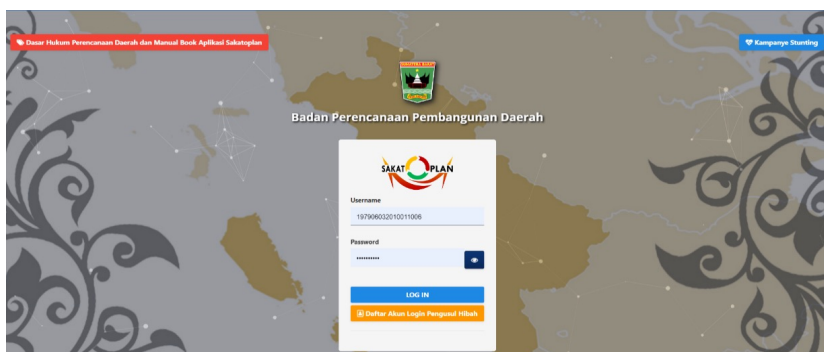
Dasar Hukum Perencanaan Daerah dan Manual Book Aplikasi Sakatoplan

Kampanye Stunting

SUMATERA BARAT

Badan Perencanaan Pembangunan Daerah

SAKAT PLAN

Username

197906032010011006

Password

••••••••••

LOG IN

Daftar Akun Login Pengusul Hibah